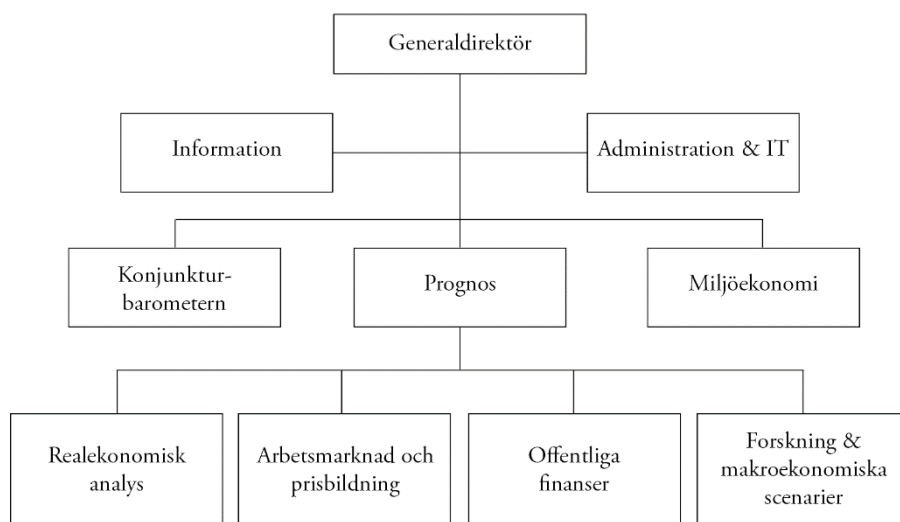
Generaldirektör

Information

Administration & IT

Konjunkturbarometern

Prognos

Miljöekonomi

Realekonomisk analys

Arbetsmarknad och prisbildning

Offentliga finanser

Forskning & makroekonomiska scenarier